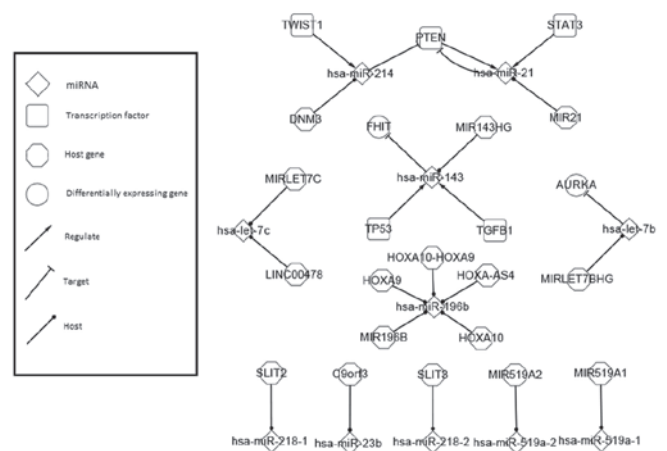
miRNA

Transcription factor

Host gene

Differentially expressing gene

Regulate

Target

Host

TWIST1

PTEN

STAT3

hsa-miR-214

hsa-miR-21

DNM3

MIR21

FHIT

MIR143HG

hsa-miR-143

TP53

TGFB1

MIRLET7C

hsa-let-7c

LINC00478

AURKA

hsa-let-7b

MIRLET7BHG

HOXA10-HOXA9

HOXA9

HOXA-AS4

hsa-miR-196b

MIR196B

HOXA10

SLIT2

C9orf3

SLIT3

MIR519A2

MIR519A1

hsa-miR-218-1

hsa-miR-23b

hsa-miR-218-2

hsa-miR-519a-2

hsa-miR-519a-1